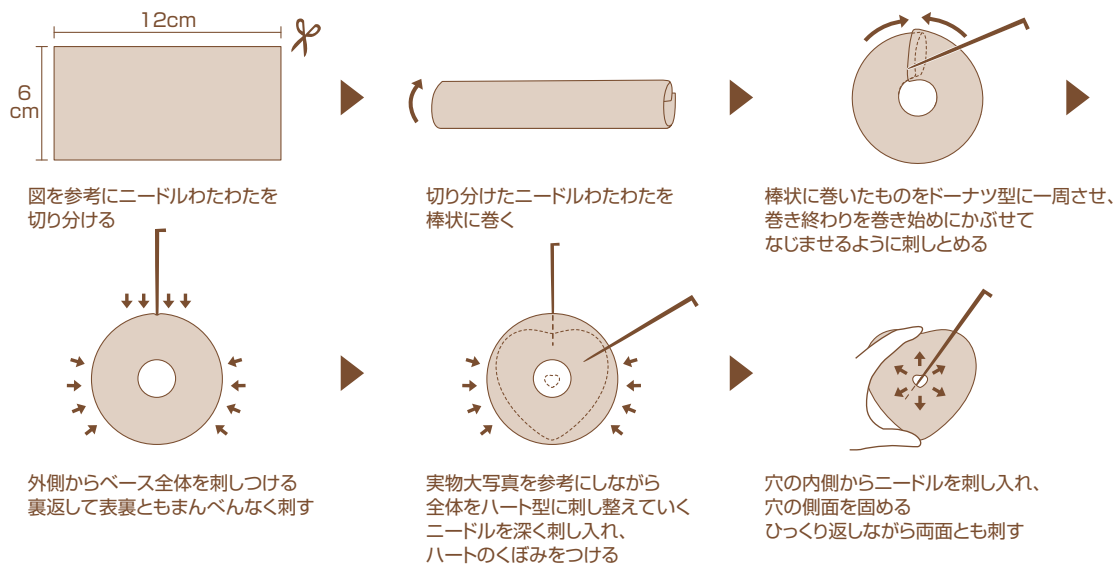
12cm

6 cm

図を参考にニードルわたわたを切り分ける

切り分けたニードルわたわたを棒状に巻く

棒状に巻いたものをドーナツ型に一周させ、巻き終わりを巻き始めにかぶせてなじませるように刺しとめる

外側からベース全体を刺しつける
裏返して表裏ともまんべんなく刺す

実物大写真を参考にしながら全体をハート型に刺し整えていく
ニードルを深く刺し入れ、ハートのくぼみをつける

穴の内側からニードルを刺し入れ、穴の側面を固める
ひっくり返しながら両面とも刺す